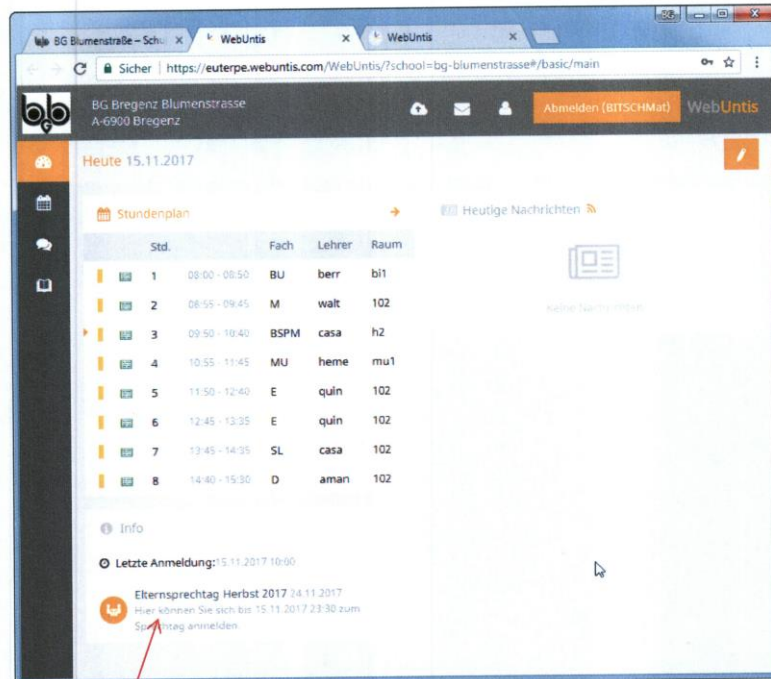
BG Blumenstraße – Schu ×
WebUntis ×
WebUntis ×

Sicher | https://euterpe.webuntis.com/WebUntis/?school=bg-blumenstrasse#/basic/main

BG Bregenz Blumenstrasse
A-6900 Bregenz

Abmelden (BITSCHMat)
WebUntis

Heute 15.11.2017

Stundenplan

| | Std. | | Fach | Lehrer | Raum |
|---|---|---|---|---|---|
| | 1 | 08:00 - 08:50 | BU | berr | bi1 |
| | 2 | 08:55 - 09:45 | M | walt | 102 |
| | 3 | 09:50 - 10:40 | BSPM | casa | h2 |
| | 4 | 10:55 - 11:45 | MU | heme | mu1 |
| | 5 | 11:50 - 12:40 | E | quin | 102 |
| | 6 | 12:45 - 13:35 | E | quin | 102 |
| | 7 | 13:45 - 14:35 | SL | casa | 102 |
| | 8 | 14:40 - 15:30 | D | aman | 102 |

Heutige Nachrichten

Keine Nachrichten

Info

Letzte Anmeldung: 15.11.2017 10:00

Elternsprechtag Herbst 2017 24.11.2017
Hier können Sie sich bis 15.11.2017 23:30 zum Sprechtag anmelden